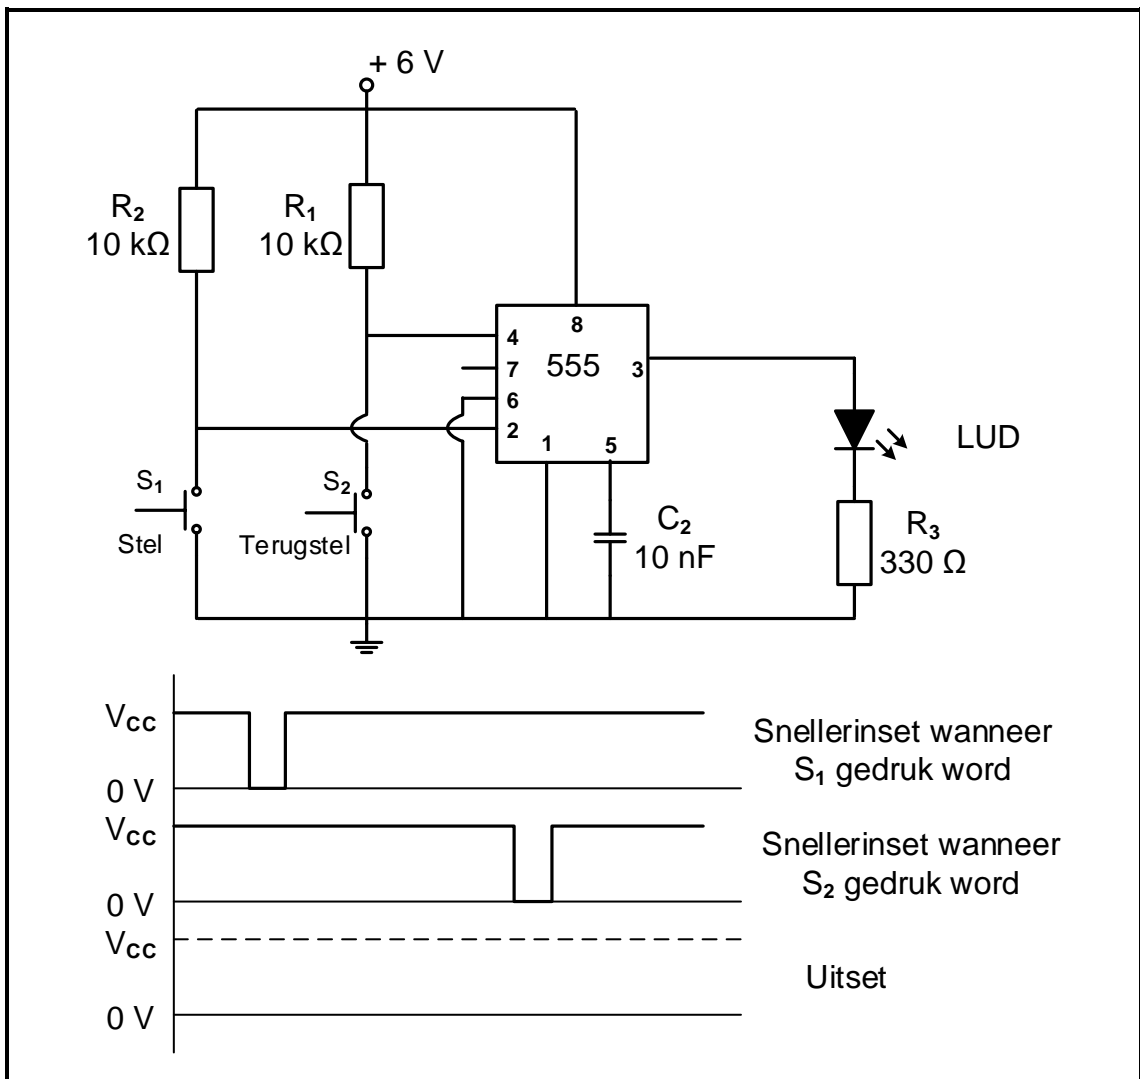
+ 6 V

$R_2$
10 kΩ

$R_1$
10 kΩ

4
8
7
555
3
6
2
1
5

LUD

$S_1$
Stel

$S_2$
Terugstel

$C_2$
10 nF

$R_3$
330 Ω

$V_{cc}$
0 V
Snellerinset wanneer $S_1$ gedruk word

$V_{cc}$
0 V
Snellerinset wanneer $S_2$ gedruk word

$V_{cc}$
0 V
Uitset